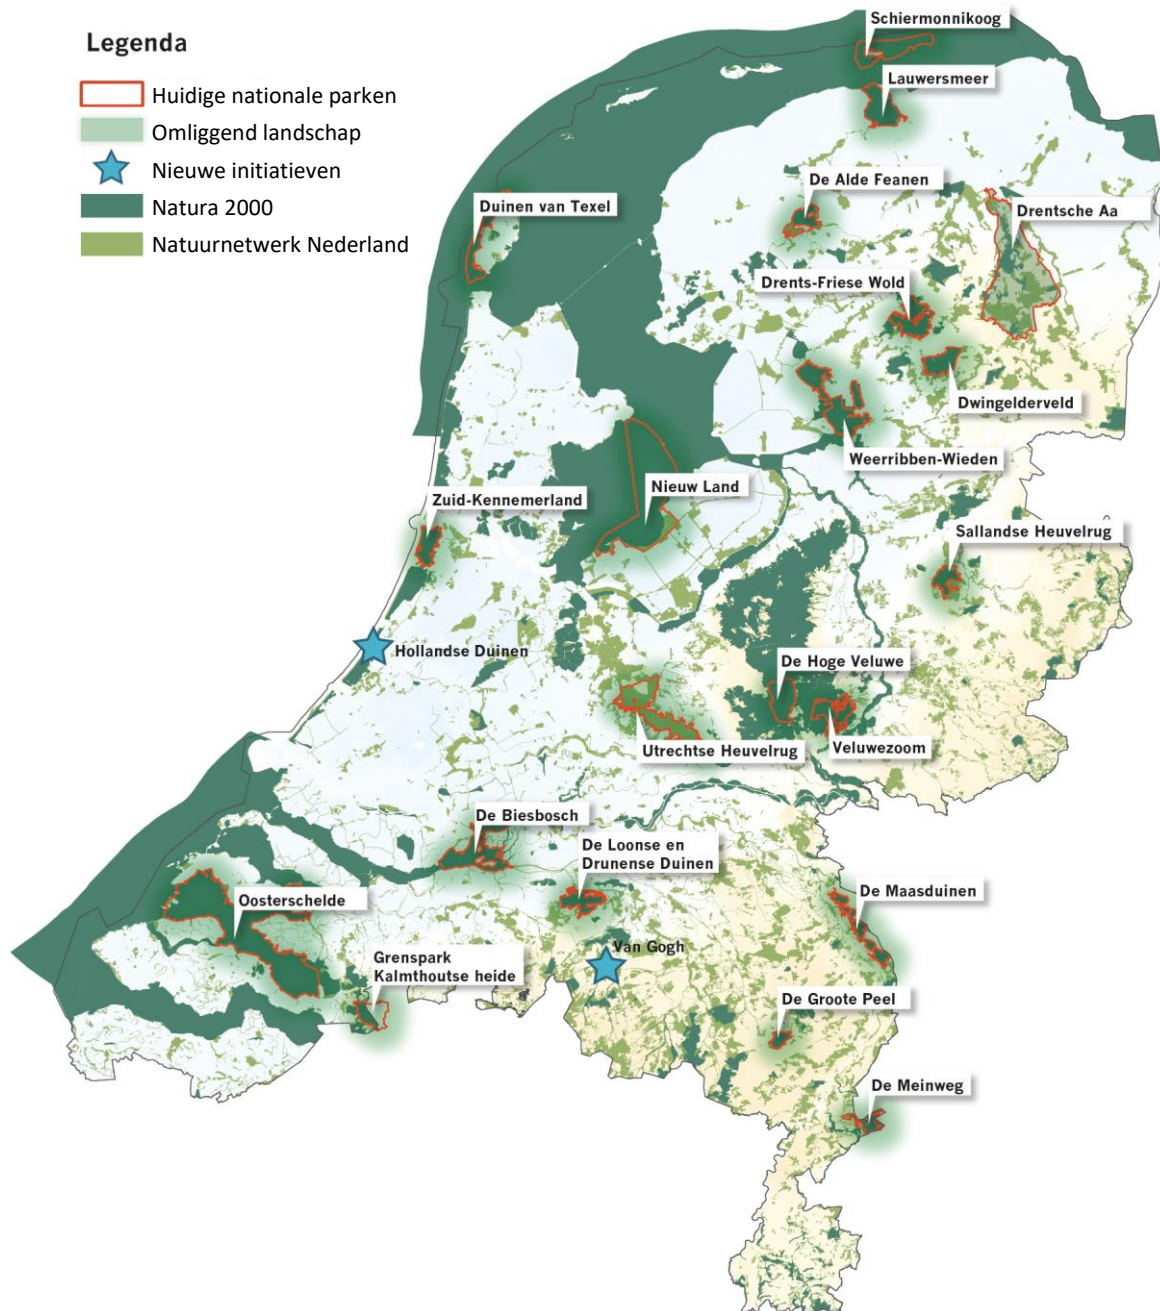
Legenda

Huidige nationale parken
Omliggend landschap
Nieuwe initiatieven
Natura 2000
Natuurnetwerk Nederland

Schiermonnikoog
Lauwersmeer
De Alde Feanen
Drentsche Aa
Duinen van Texel
Drents-Friese Wold
Dwingelderveld
Weerribben-Wieden
Nieuw Land
Zuid-Kennemerland
Sallandse Heuvelrug
Hollandse Duinen
De Hoge Veluwe
Utrechtse Heuvelrug
Veluwezoom
De Biesbosch
De Loonse en Drunense Duinen
De Maasduinen
Oosterschelde
Van Gogh
Grenspark Kalmthoutse heide
De Groote Peel
De Meinweg